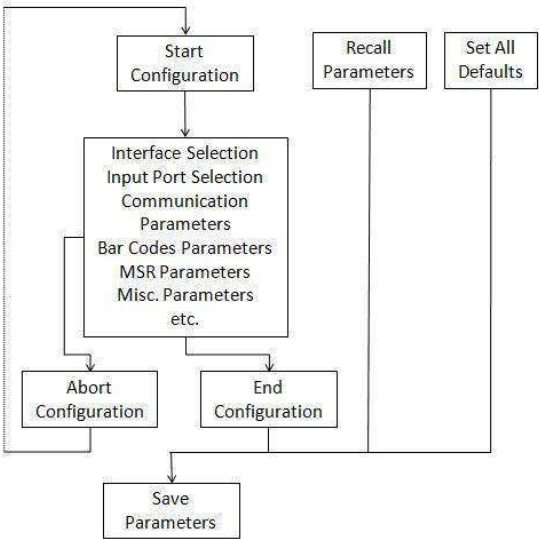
Start Configuration

Recall Parameters

Set All Defaults

Interface Selection
Input Port Selection
Communication Parameters
Bar Codes Parameters
MSR Parameters
Misc. Parameters
etc.

Abort Configuration

End Configuration

Save Parameters